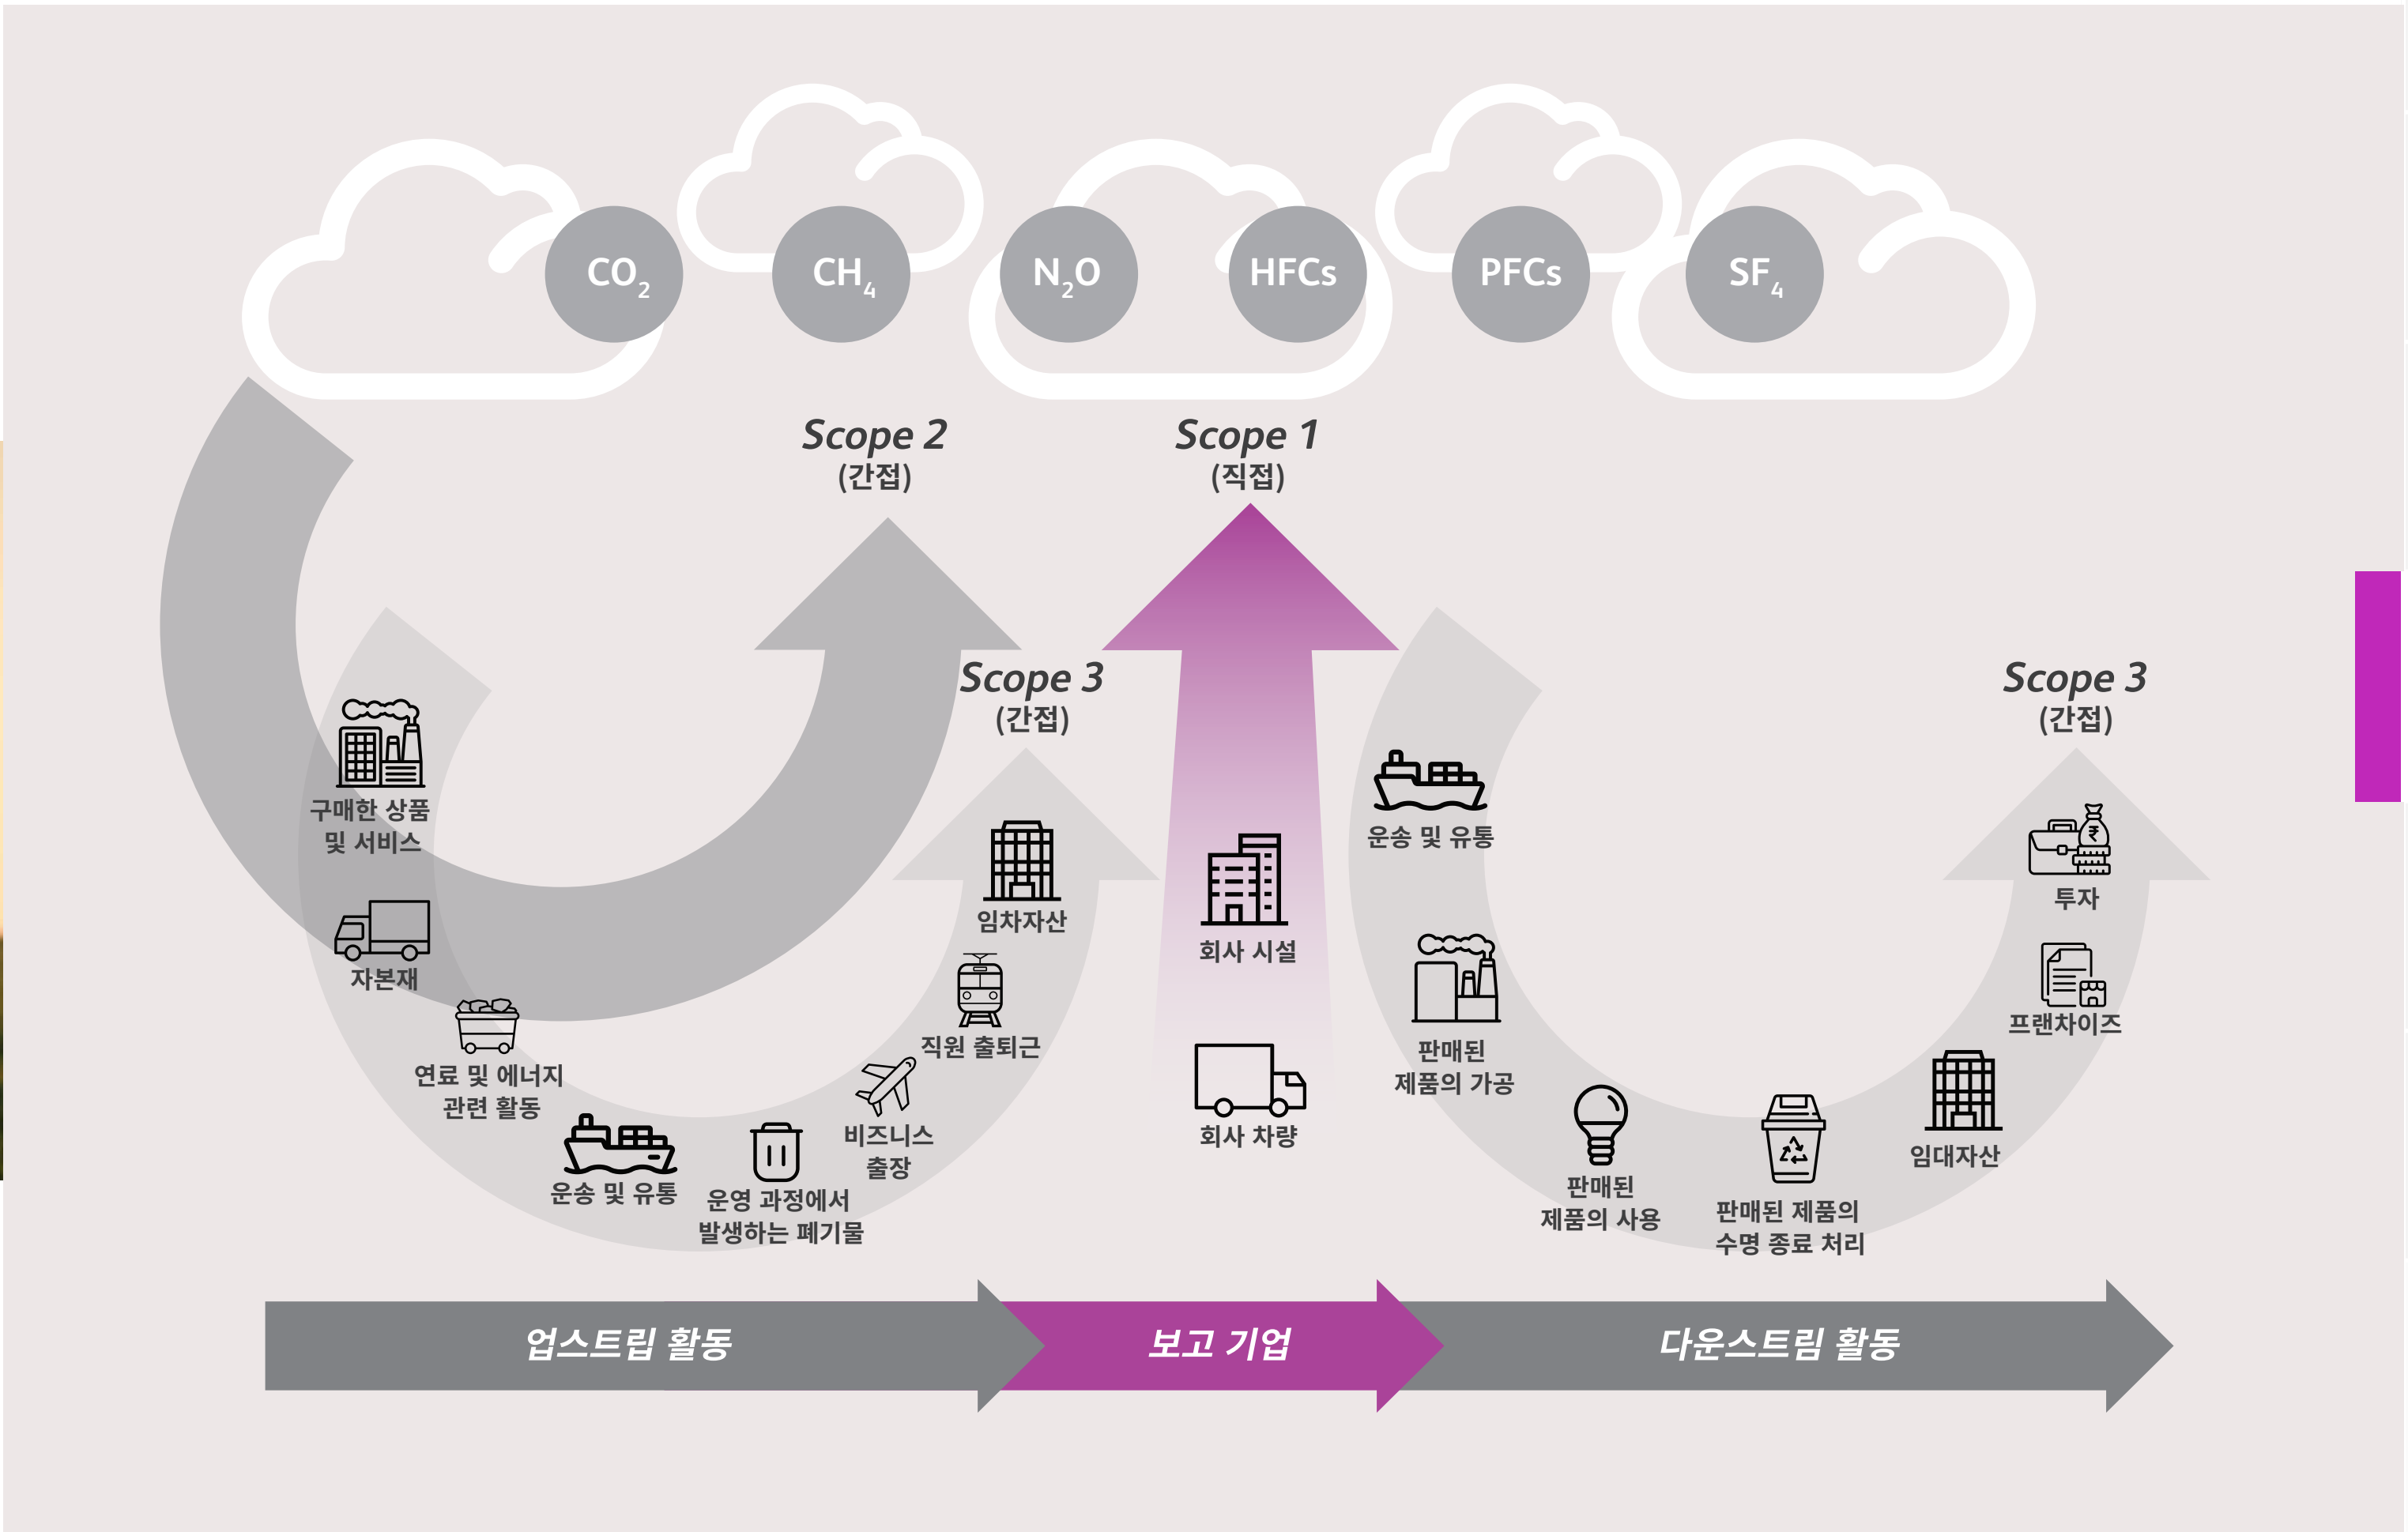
$CO_2$ $CH_4$ $N_2O$ HFCs PFCs $SF_4$

Scope 2
(간접)

Scope 1
(직접)

Scope 3
(간접)

Scope 3
(간접)

구매한 상품 및 서비스

자본재

연료 및 에너지 관련 활동

운송 및 유통

운영 과정에서 발생하는 폐기물

비즈니스 출장

직원 출퇴근

임차자산

회사 시설

회사 차량

운송 및 유통

판매된 제품의 가공

판매된 제품의 사용

판매된 제품의 수명 종료 처리

임대자산

프랜차이즈

투자

업스트림 활동

보고 기업

다운스트림 활동